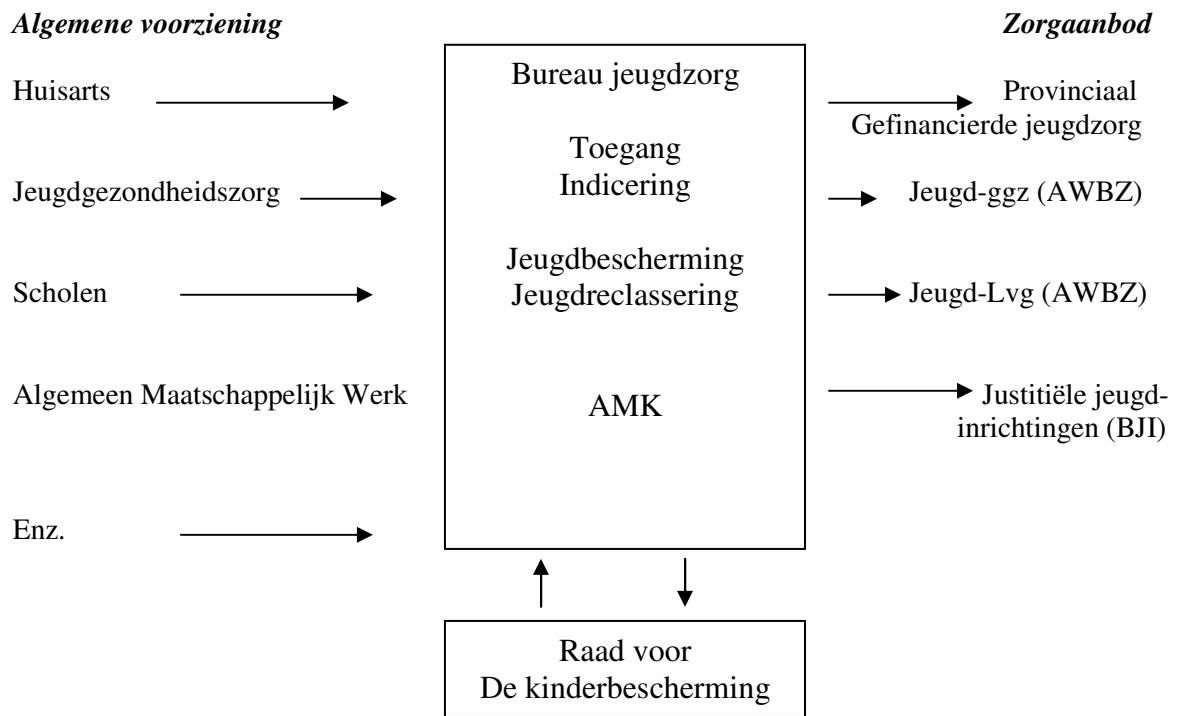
*Algemene voorziening*

*Zorgaanbod*

Huisarts

Jeugdgezondheidszorg

Scholen

Algemeen Maatschappelijk Werk

Enz.

Bureau jeugdzorg

Toegang
Indicering

Jeugdbescherming
Jeugdreclassering

AMK

Provinciaal Gefinancierde jeugdzorg

Jeugd-ggz (AWBZ)

Jeugd-Lvg (AWBZ)

Justitiële jeugdinrichtingen (BJI)

Raad voor
De kinderbescherming